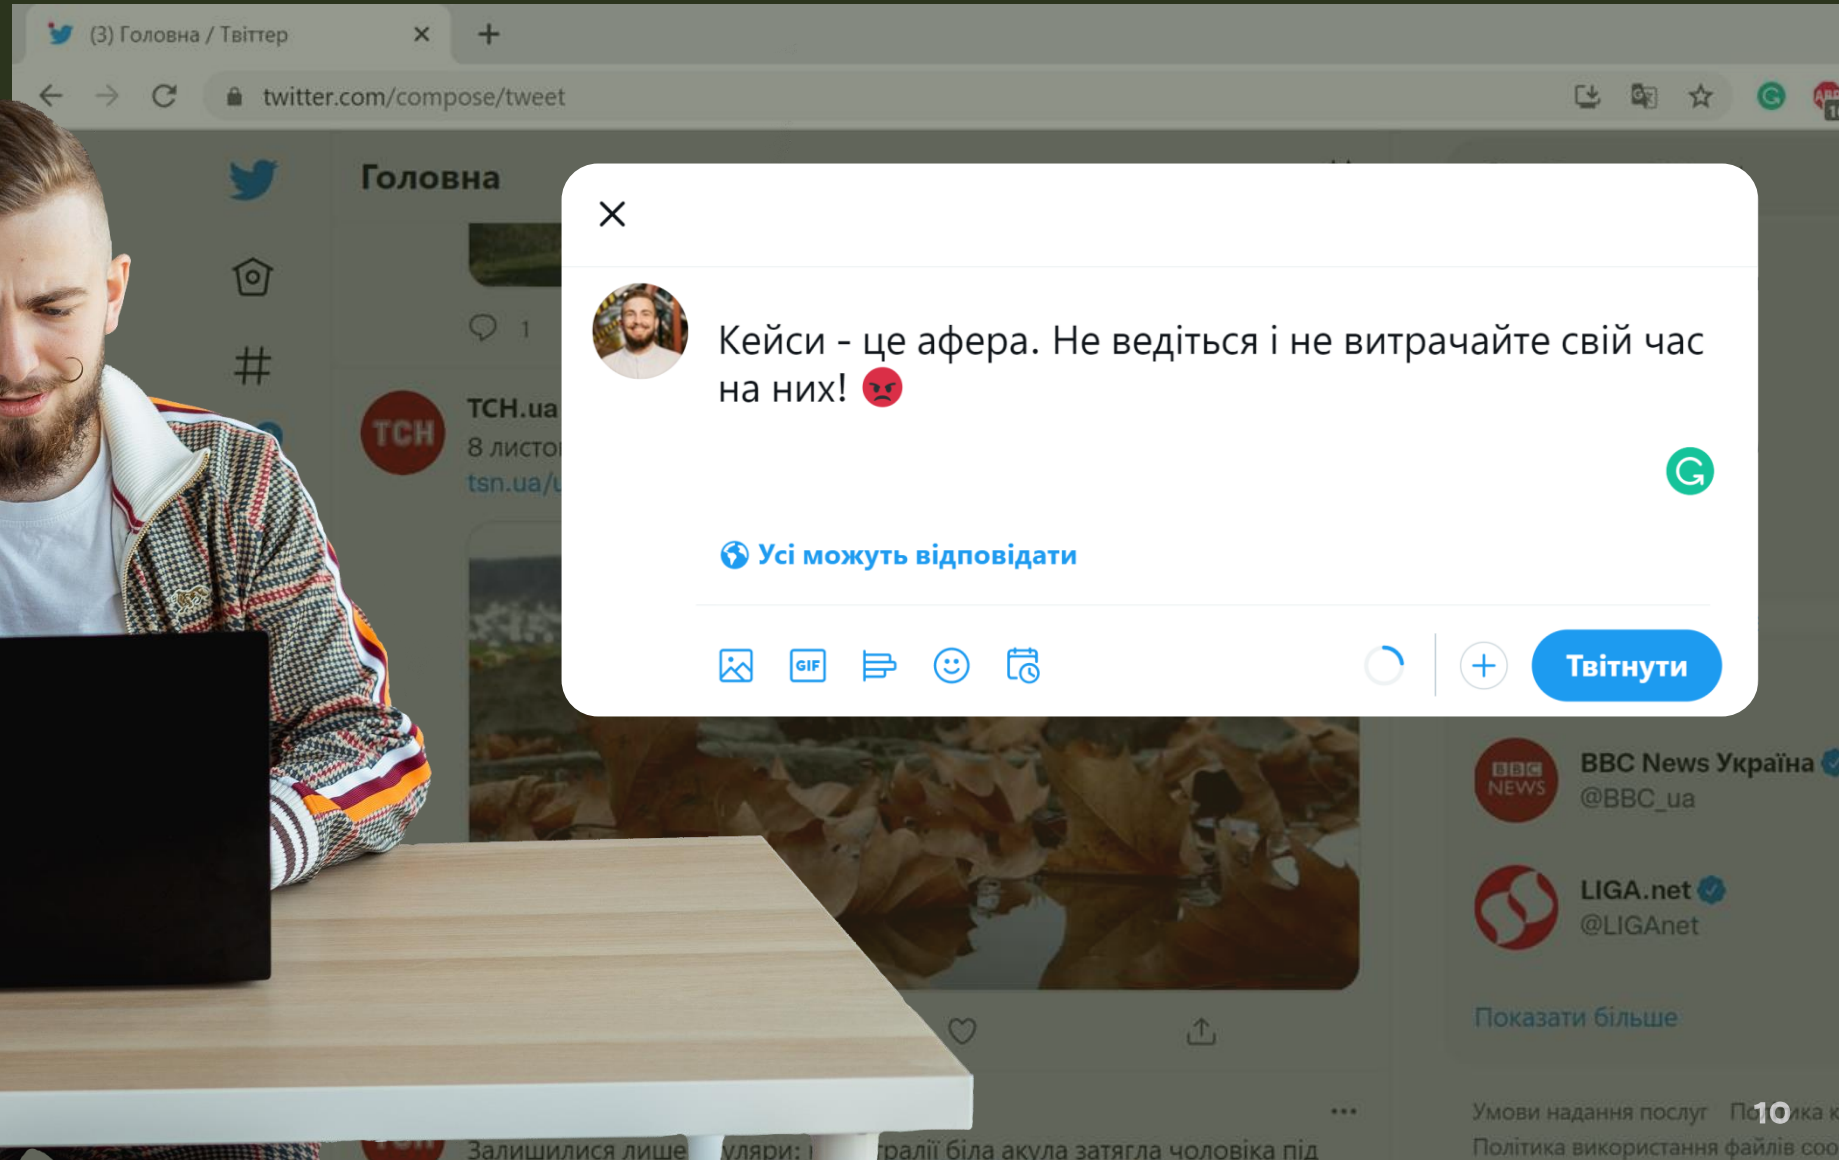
(3) Головна / Твіттер

twitter.com/compose/tweet

Головна

1

TCH

TCH.ua

8 листо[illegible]

tsn.ua/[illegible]

Кейси - це афера. Не ведіться і не витрачайте свій час на них! 😡

Усі можуть відповідати

GIF

Твітнути

BBC NEWS

BBC News Україна

@BBC_ua

LIGA.net

@LIGAnet

Показати більше

Умови надання послуг По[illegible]ика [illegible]

Політика використання файлів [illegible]

Залишилися лише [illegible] уляри: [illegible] ралії біла акула затягла чоловіка під

10